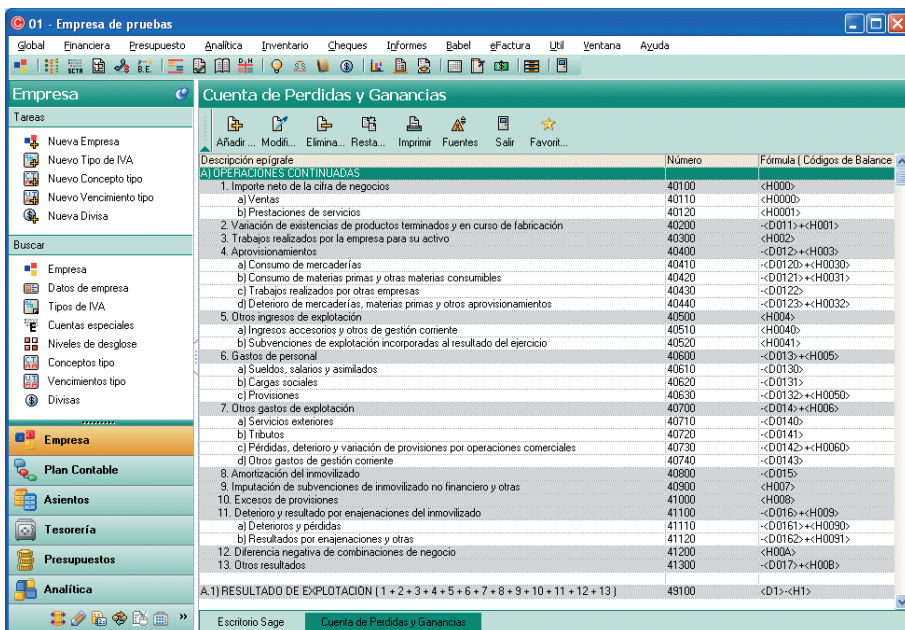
01 - Empresa de pruebas

Global Financiera Presupuesto Analítica Inventario Cheques Informes Babel eFactura Util Ventana Ayuda

SCTR B.E.

Empresa

Tareas

Nueva Empresa
Nuevo Tipo de IVA
Nuevo Concepto tipo
Nuevo Vencimiento tipo
Nueva Divisa

Buscar

Empresa
Datos de empresa
Tipos de IVA
Cuentas especiales
Niveles de desglose
Conceptos tipo
Vencimientos tipo
Divisas

Empresa
Plan Contable
Asientos
Tesorería
Presupuestos
Analítica

Cuenta de Perdidas y Ganancias

Añadir ... Modifi... Elimina... Resta... Imprimir Fuentes Salir Favorit...

| Descripción epígrafe | Número | Fórmula ( Códigos de Balance |
|---|---|---|
| A) OPERACIONES CONTINUADAS | | |
| 1. Importe neto de la cifra de negocios | 40100 | <H000> |
| a) Ventas | 40110 | <H0000> |
| b) Prestaciones de servicios | 40120 | <H0001> |
| 2. Variación de existencias de productos terminados y en curso de fabricación | 40200 | -<D011>+<H001> |
| 3. Trabajos realizados por la empresa para su activo | 40300 | <H002> |
| 4. Aprovisionamientos | 40400 | -<D012>+<H003> |
| a) Consumo de mercaderías | 40410 | -<D0120>+<H0030> |
| b) Consumo de materias primas y otras materias consumibles | 40420 | -<D0121>+<H0031> |
| c) Trabajos realizados por otras empresas | 40430 | -<D0122> |
| d) Deterioro de mercaderías, materias primas y otros aprovisionamientos | 40440 | -<D0123>+<H0032> |
| 5. Otros ingresos de explotación | 40500 | <H004> |
| a) Ingresos accesorios y otros de gestión corriente | 40510 | <H0040> |
| b) Subvenciones de explotación incorporadas al resultado del ejercicio | 40520 | <H0041> |
| 6. Gastos de personal | 40600 | -<D013>+<H005> |
| a) Sueldos, salarios y asimilados | 40610 | -<D0130> |
| b) Cargas sociales | 40620 | -<D0131> |
| c) Provisiones | 40630 | -<D0132>+<H0050> |
| 7. Otros gastos de explotación | 40700 | -<D014>+<H006> |
| a) Servicios exteriores | 40710 | -<D0140> |
| b) Tributos | 40720 | -<D0141> |
| c) Pérdidas, deterioro y variación de provisiones por operaciones comerciales | 40730 | -<D0142>+<H0060> |
| d) Otros gastos de gestión corriente | 40740 | -<D0143> |
| 8. Amortización del inmovilizado | 40800 | -<D015> |
| 9. Imputación de subvenciones de inmovilizado no financiero y otras | 40900 | <H007> |
| 10. Excesos de provisiones | 41000 | <H008> |
| 11. Deterioro y resultado por enajenaciones del inmovilizado | 41100 | -<D016>+<H009> |
| a) Deterioros y pérdidas | 41110 | -<D0161>+<H0090> |
| b) Resultados por enajenaciones y otras | 41120 | -<D0162>+<H0091> |
| 12. Diferencia negativa de combinaciones de negocio | 41200 | <H00A> |
| 13. Otros resultados | 41300 | -<D017>+<H00B> |
| A.1) RESULTADO DE EXPLOTACIÓN ( 1 + 2 + 3 + 4 + 5 + 6 + 7 + 8 + 9 + 10 + 11 + 12 + 13 ) | 49100 | <D1>-<H1> |

Escritorio Sage | Cuenta de Perdidas y Ganancias